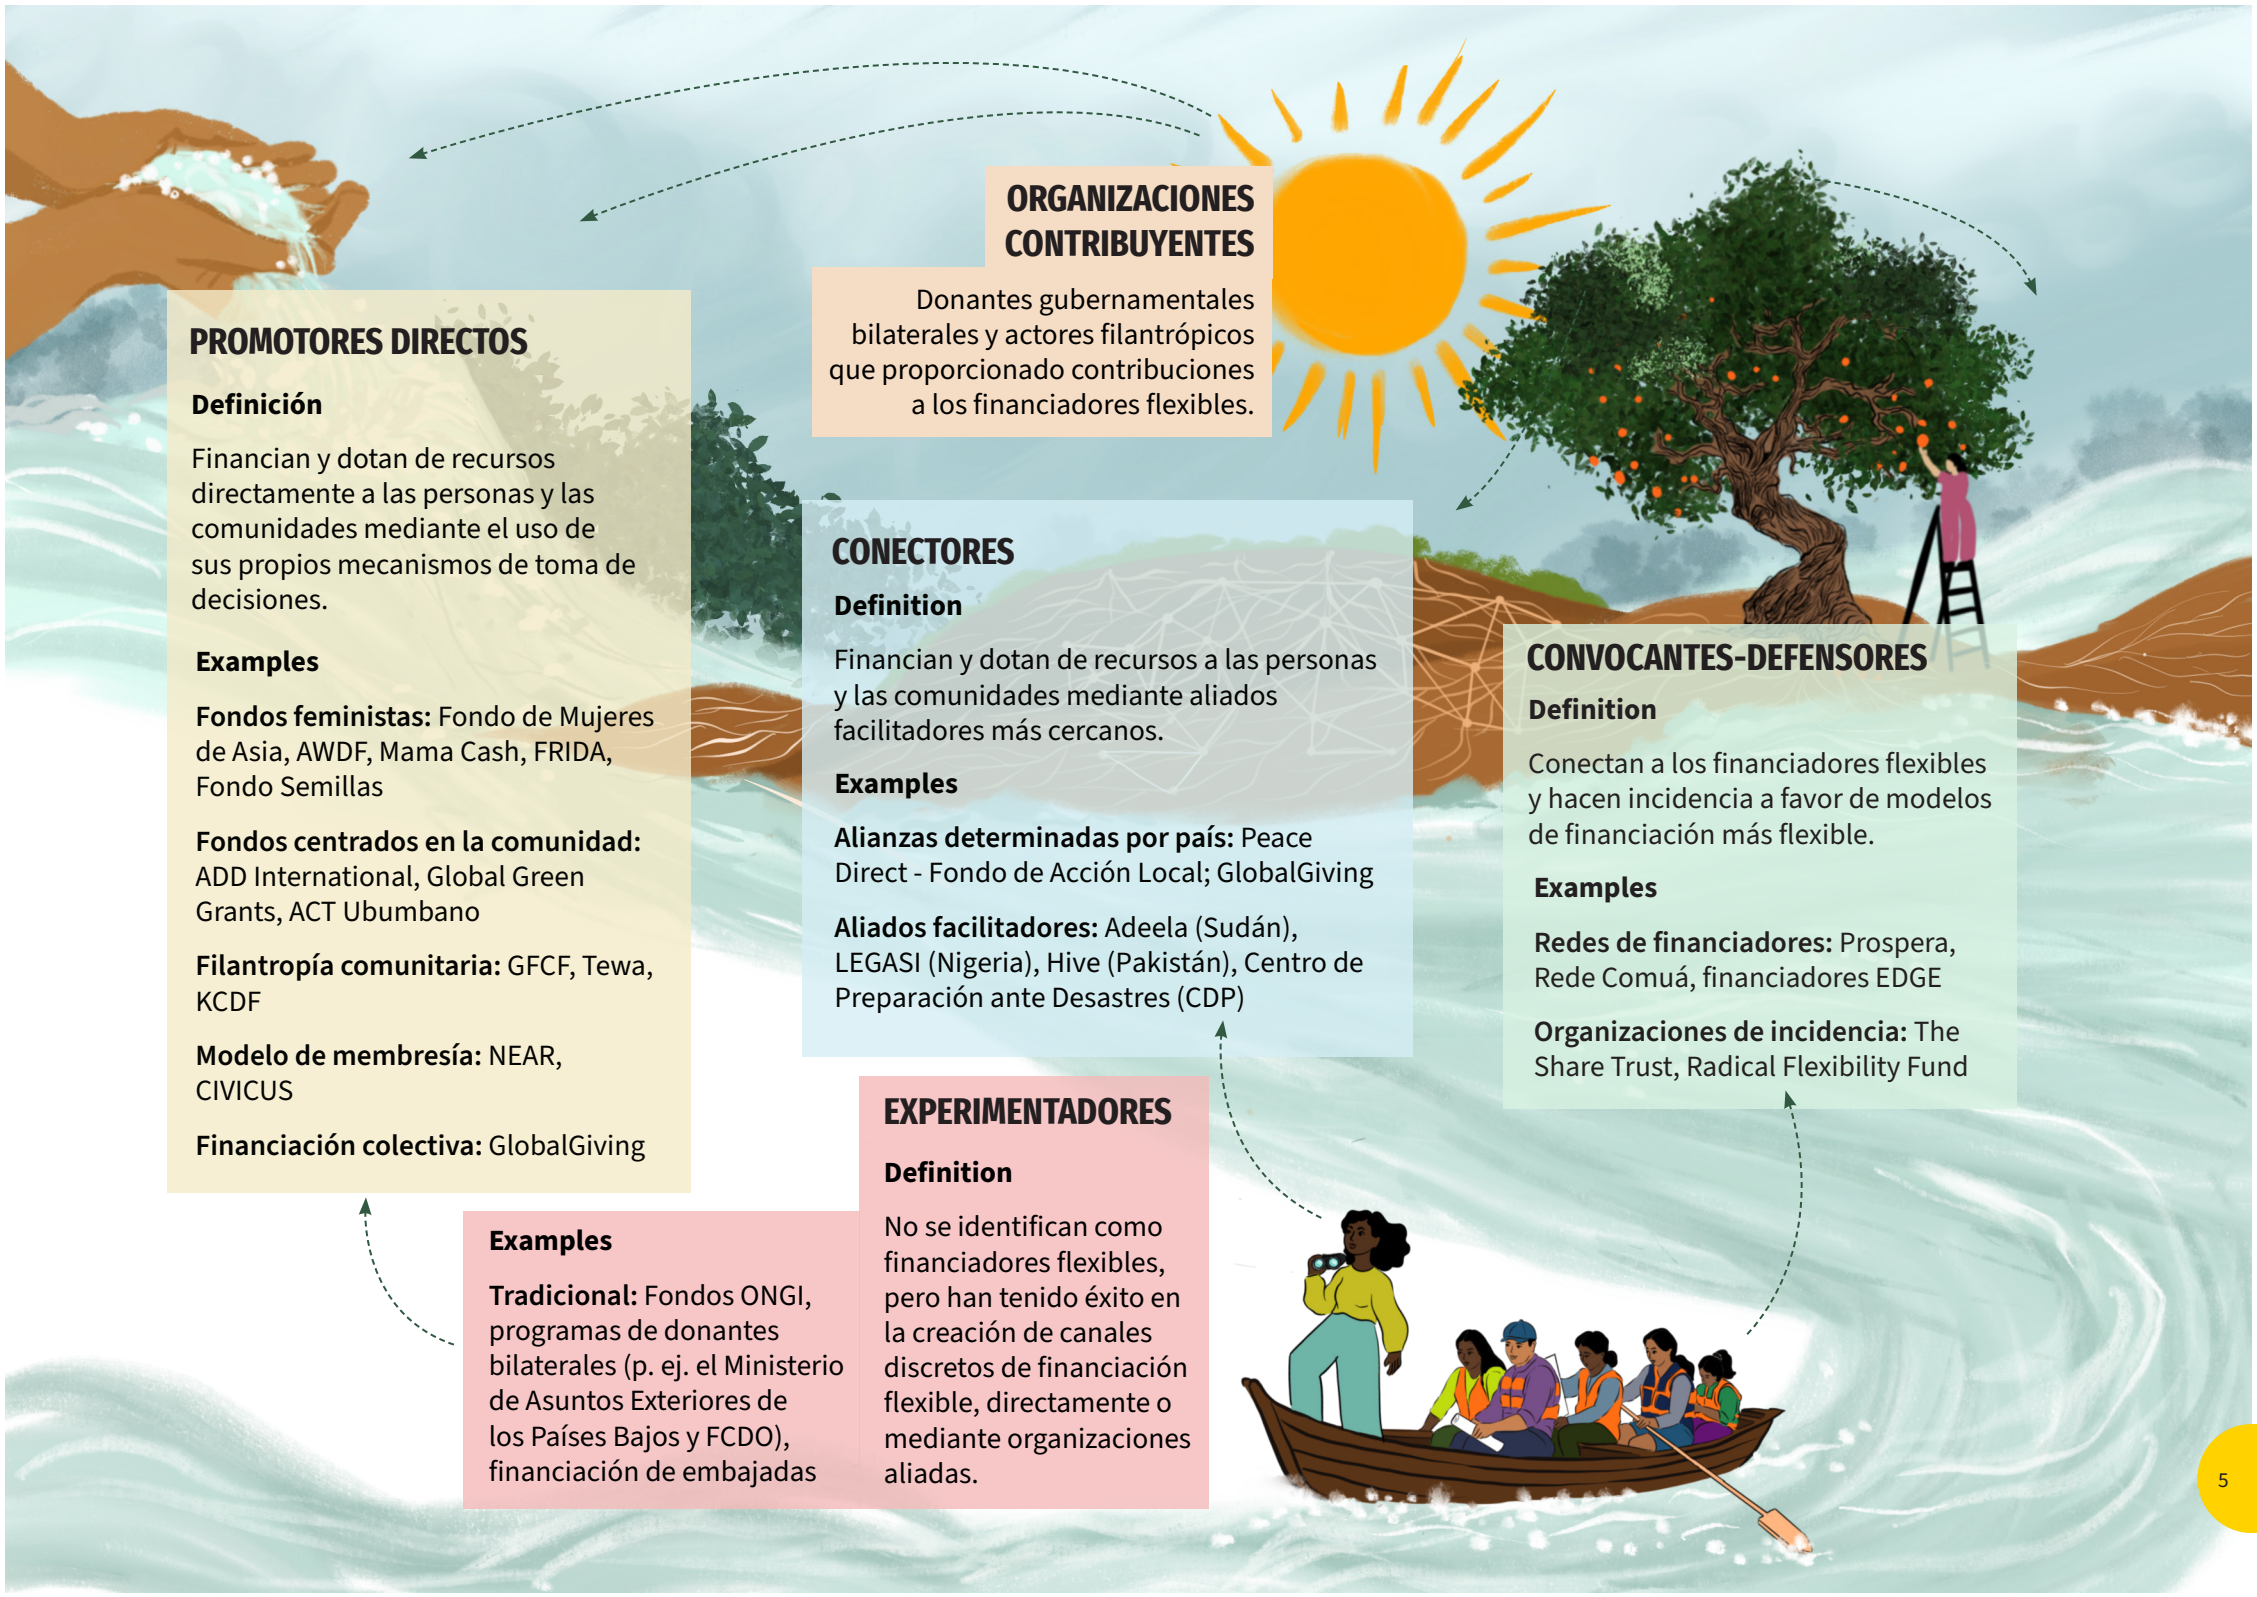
ORGANIZACIONES CONTRIBUYENTES

Donantes gubernamentales bilaterales y actores filantrópicos que proporcionado contribuciones a los financiadores flexibles.

PROMOTORES DIRECTOS

Definición

Financian y dotan de recursos directamente a las personas y las comunidades mediante el uso de sus propios mecanismos de toma de decisiones.

Examples

**Fondos feministas:** Fondo de Mujeres de Asia, AWDF, Mama Cash, FRIDA, Fondo Semillas

**Fondos centrados en la comunidad:** ADD International, Global Green Grants, ACT Ubumbano

**Filantropía comunitaria:** GFCF, Tewa, KCDF

**Modelo de membresía:** NEAR, CIVICUS

**Financiación colectiva:** GlobalGiving

CONECTORES

Definition

Financian y dotan de recursos a las personas y las comunidades mediante aliados facilitadores más cercanos.

Examples

**Alianzas determinadas por país:** Peace Direct - Fondo de Acción Local; GlobalGiving

**Aliados facilitadores:** Adeela (Sudán), LEGASI (Nigeria), Hive (Pakistán), Centro de Preparación ante Desastres (CDP)

CONVOCANTES-DEFENSORES

Definition

Conectan a los financiadores flexibles y hacen incidencia a favor de modelos de financiación más flexible.

Examples

**Redes de financiadores:** Prospera, Rede Comuá, financiadores EDGE

**Organizaciones de incidencia:** The Share Trust, Radical Flexibility Fund

EXPERIMENTADORES

Definition

No se identifican como financiadores flexibles, pero han tenido éxito en la creación de canales discretos de financiación flexible, directamente o mediante organizaciones aliadas.

Examples

**Tradicional:** Fondos ONGI, programas de donantes bilaterales (p. ej. el Ministerio de Asuntos Exteriores de los Países Bajos y FCDO), financiación de embajadas

5